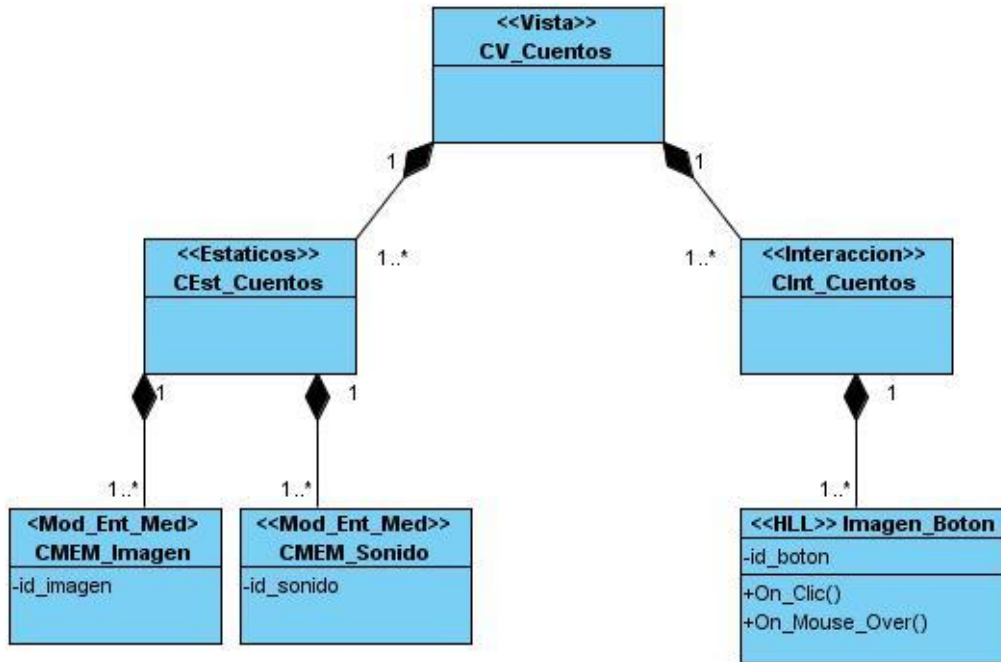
<<Vista>>
CV_Cuentos

1

1

<<Estaticos>>
CEst_Cuentos

1..*

1..*

<<Interaccion>>
CInt_Cuentos

1

1

1

1..*

1..*

1..*

<Mod_Ent_Med>
CMEM_Imagen
-id_imagen

<<Mod_Ent_Med>>
CMEM_Sonido
-id_sonido

<<HLL>> Imagen_Boton
-id_boton
+On_Clic()
+On_Mouse_Over()